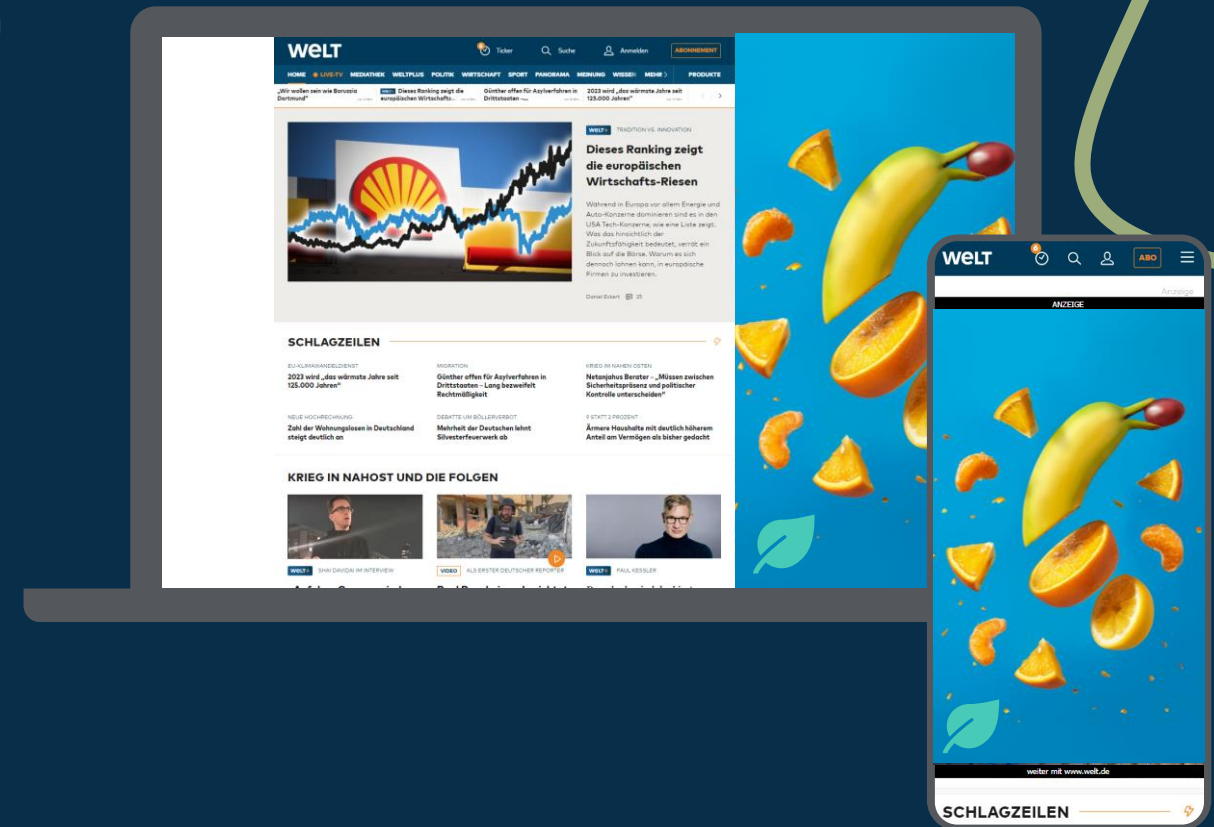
WELT
Ticker
Suche
Anmelden
ABONNEMENT

HOME LIVE-TV MEDIATHEK WELTPLUS POLITIK WIRTSCHAFT SPORT PANORAMA MEINUNG WISSEN MEHR PRODUKTE

„Wir wollen sein wie Borussia Dortmund"
Dieses Ranking zeigt die europäischen Wirtschafts...
Günther offen für Asylverfahren in Drittstaaten
2023 wird „das wärmste Jahre seit 125.000 Jahren"

WELT+ TRADITION VS. INNOVATION
Dieses Ranking zeigt die europäischen Wirtschafts-Riesen
Während in Europa vor allem Energie und Auto-Konzerne dominieren sind es in den USA Tech-Konzerne, wie eine Liste zeigt. Was das hinsichtlich der Zukunftsfähigkeit bedeutet, verrät ein Blick auf die Börse. Warum es sich dennoch lohnen kann, in europäische Firmen zu investieren.
Daniel Eckert 25

SCHLAGZEILEN

EU-KLIMAWANDELDIENST
2023 wird „das wärmste Jahre seit 125.000 Jahren"

MIGRATION
Günther offen für Asylverfahren in Drittstaaten – Lang bezweifelt Rechtmäßigkeit

KRIEG IM NAHEN OSTEN
Netanjahus Berater – „Müssen zwischen Sicherheitspräsenz und politischer Kontrolle unterscheiden"

NEUE HOCHRECHNUNG
Zahl der Wohnungslosen in Deutschland steigt deutlich an

DEBATTE UM BÖLLERVERBOT
Mehrheit der Deutschen lehnt Silvesterfeuerwerk ab

9 STATT 2 PROZENT
Ärmere Haushalte mit deutlich höherem Anteil am Vermögen als bisher gedacht

KRIEG IN NAHOST UND DIE FOLGEN

WELT+ SHAI DAVIDAI IM INTERVIEW
VIDEO ALS ERSTER DEUTSCHER REPORTER
WELT+ PAUL KESSLER

WELT
6
ABO
Anzeige
ANZEIGE
weiter mit www.welt.de
SCHLAGZEILEN